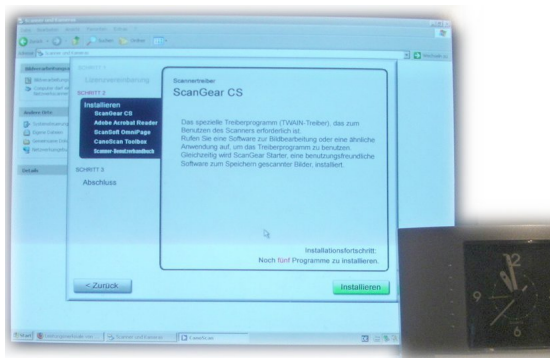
SCHRITT 1
Lizenzvereinbarung
SCHRITT 2
Installieren
ScanGear CS
Adobe Acrobat Reader
ScanSoft OmniPage
CanoScan Toolbox
Scanner-Benutzerhandbuch
SCHRITT 3
Abschluss

Scannertreiber
ScanGear CS

Das spezielle Treiberprogramm (TWAIN-Treiber), das zum Benutzen des Scanners erforderlich ist.
Rufen Sie eine Software zur Bildbearbeitung oder eine ähnliche Anwendung auf, um das Treiberprogramm zu benutzen.
Gleichzeitig wird ScanGear Starter, eine benutzungsfreundliche Software zum Speichern gescannter Bilder, installiert.

Installationsfortschritt:
Noch fünf Programme zu installieren.

< Zurück
Installieren

Start
Scanner und Kameras
Wechseln zu
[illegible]